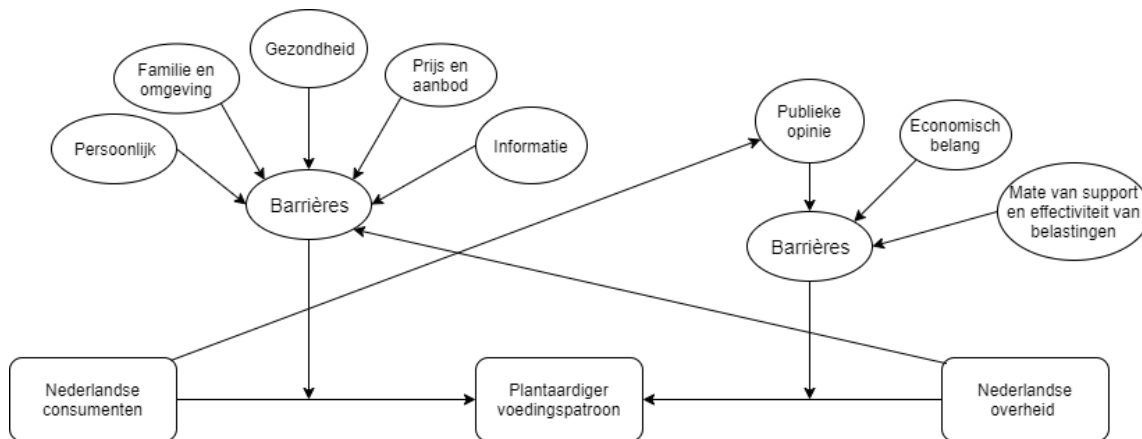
Gezondheid

Familie en omgeving

Prijs en aanbod

Persoonlijk

Informatie

Barrières

Publieke opinie

Economisch belang

Mate van support en effectiviteit van belastingen

Barrières

Nederlandse consumenten

Plantaardiger voedingspatroon

Nederlandse overheid